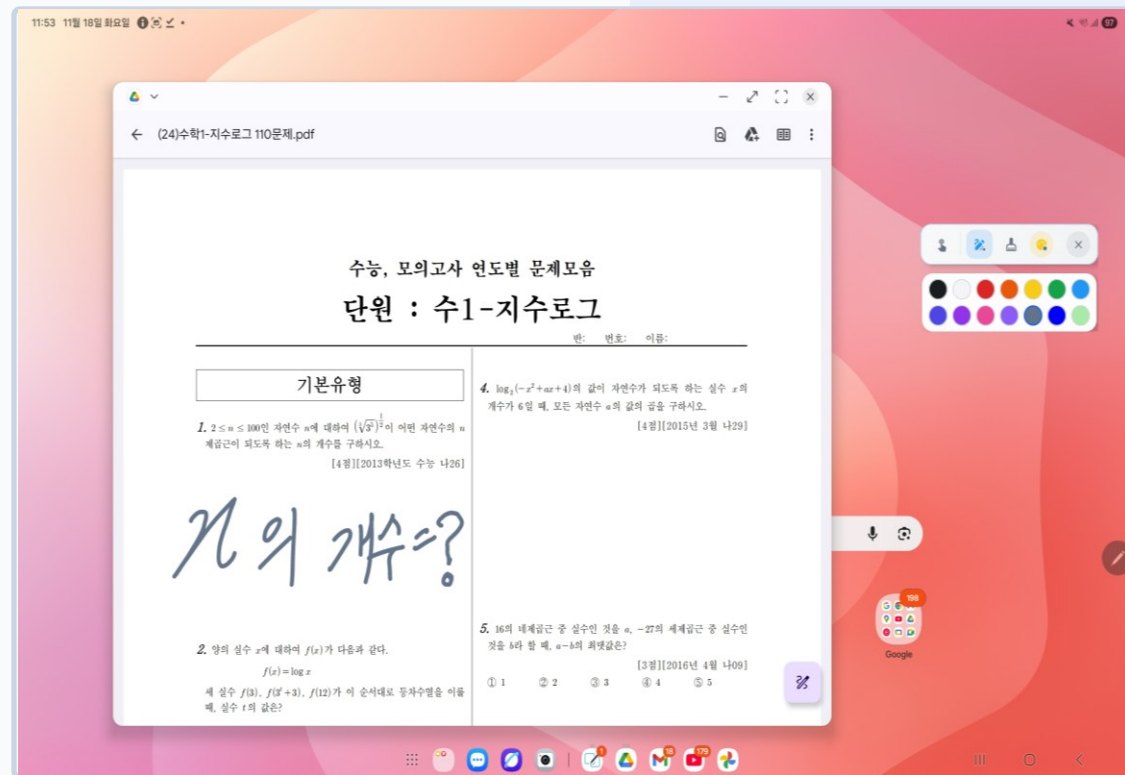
11:53 11월 18일 화요일

97

(24)수학1-지수로그 110문제.pdf

수능, 모의고사 연도별 문제모음

단원 : 수1-지수로그

반: 번호: 이름:

기본유형

1. $2 \le n \le 100$인 자연수 $n$에 대하여 $(\sqrt[3]{3^5})^{\frac{1}{2}}$이 어떤 자연수의 $n$제곱근이 되도록 하는 $n$의 개수를 구하시오.

[4점][2013학년도 수능 나26]

n의 개수=?

2. 양의 실수 $x$에 대하여 $f(x)$가 다음과 같다.

$f(x) = \log x$

세 실수 $f(3)$, $f(3^t+3)$, $f(12)$가 이 순서대로 등차수열을 이룰 때, 실수 $t$의 값은?

4. $\log_2(-x^2+ax+4)$의 값이 자연수가 되도록 하는 실수 $x$의 개수가 6일 때, 모든 자연수 $a$의 값의 곱을 구하시오.

[4점][2015년 3월 나29]

5. 16의 네제곱근 중 실수인 것을 $a$, $-27$의 세제곱근 중 실수인 것을 $b$라 할 때, $a-b$의 최댓값은?

[3점][2016년 4월 나09]

① 1 ② 2 ③ 3 ④ 4 ⑤ 5

198

Google

1

15

179